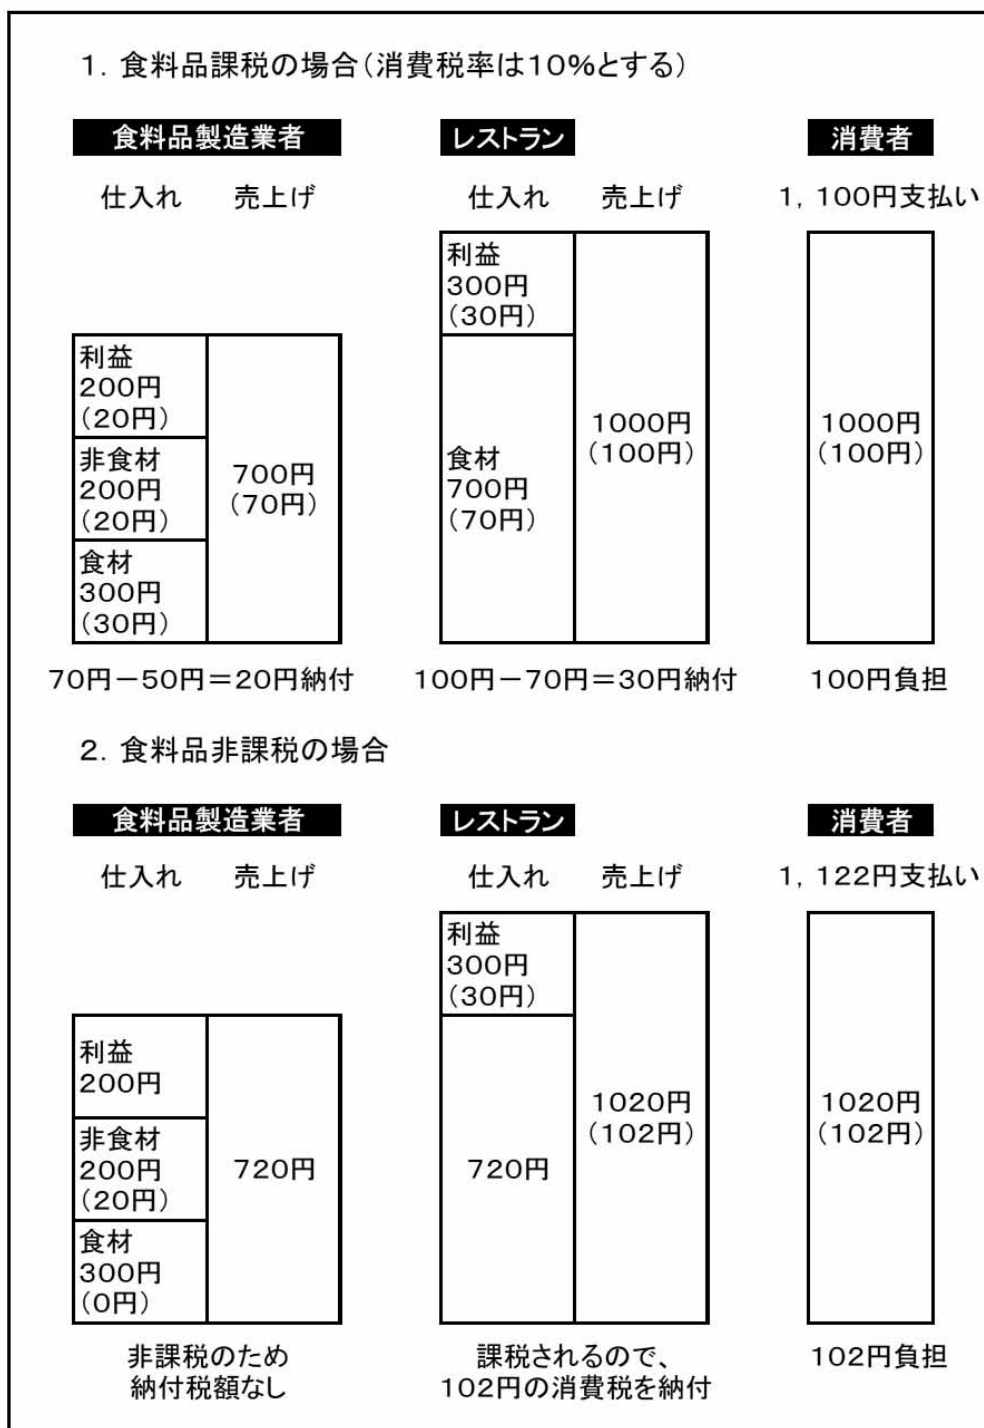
1. 食料品課税の場合（消費税率は10%とする）

食料品製造業者

仕入れ　売上げ

利益 200円 (20円)

非食材 200円 (20円)

食材 300円 (30円)

700円 (70円)

70円－50円＝20円納付

レストラン

仕入れ　売上げ

利益 300円 (30円)

食材 700円 (70円)

1000円 (100円)

100円－70円＝30円納付

消費者

1, 100円支払い

1000円 (100円)

100円負担

2. 食料品非課税の場合

食料品製造業者

仕入れ　売上げ

利益 200円

非食材 200円 (20円)

食材 300円 (0円)

720円

非課税のため
納付税額なし

レストラン

仕入れ　売上げ

利益 300円 (30円)

720円

1020円 (102円)

課税されるので、
102円の消費税を納付

消費者

1, 122円支払い

1020円 (102円)

102円負担